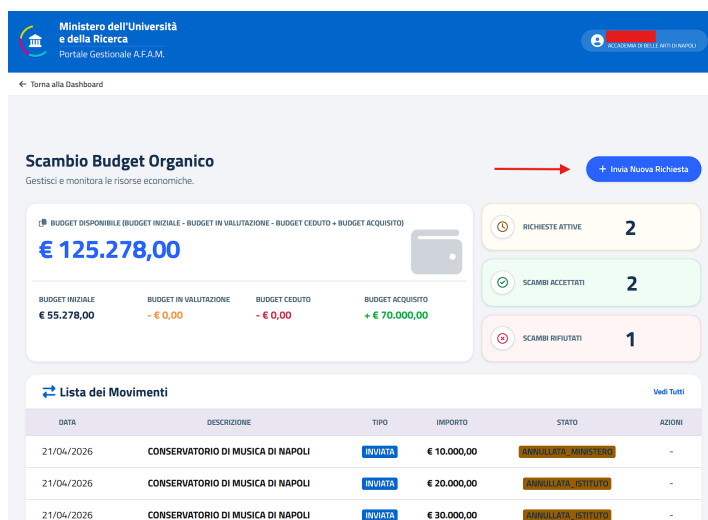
Ministero dell'Università e della Ricerca
Portale Gestionale A.F.A.M.

ACCADEMIA DI BELLE ARTI DI NAPOLI

← Torna alla Dashboard

Scambio Budget Organico
Gestisci e monitora le risorse economiche.

+ Invia Nuova Richiesta

BUDGET DISPONIBILE (BUDGET INIZIALE - BUDGET IN VALUTAZIONE - BUDGET CEDUTO + BUDGET ACQUISITO)
€ 125.278,00

| BUDGET INIZIALE | BUDGET IN VALUTAZIONE | BUDGET CEDUTO | BUDGET ACQUISITO |
|---|---|---|---|
| € 55.278,00 | - € 0,00 | - € 0,00 | + € 70.000,00 |

RICHIESTE ATTIVE 2
SCAMBI ACCETTATI 2
SCAMBI RIFIUTATI 1

Lista dei Movimenti
Vedi Tutti

| DATA | DESCRIZIONE | TIPO | IMPORTO | STATO | AZIONI |
|---|---|---|---|---|---|
| 21/04/2026 | CONSERVATORIO DI MUSICA DI NAPOLI | INVIATA | € 10.000,00 | ANNULLATA_MINISTERO | - |
| 21/04/2026 | CONSERVATORIO DI MUSICA DI NAPOLI | INVIATA | € 20.000,00 | ANNULLATA_ISTITUTO | - |
| 21/04/2026 | CONSERVATORIO DI MUSICA DI NAPOLI | INVIATA | € 30.000,00 | ANNULLATA_ISTITUTO | - |